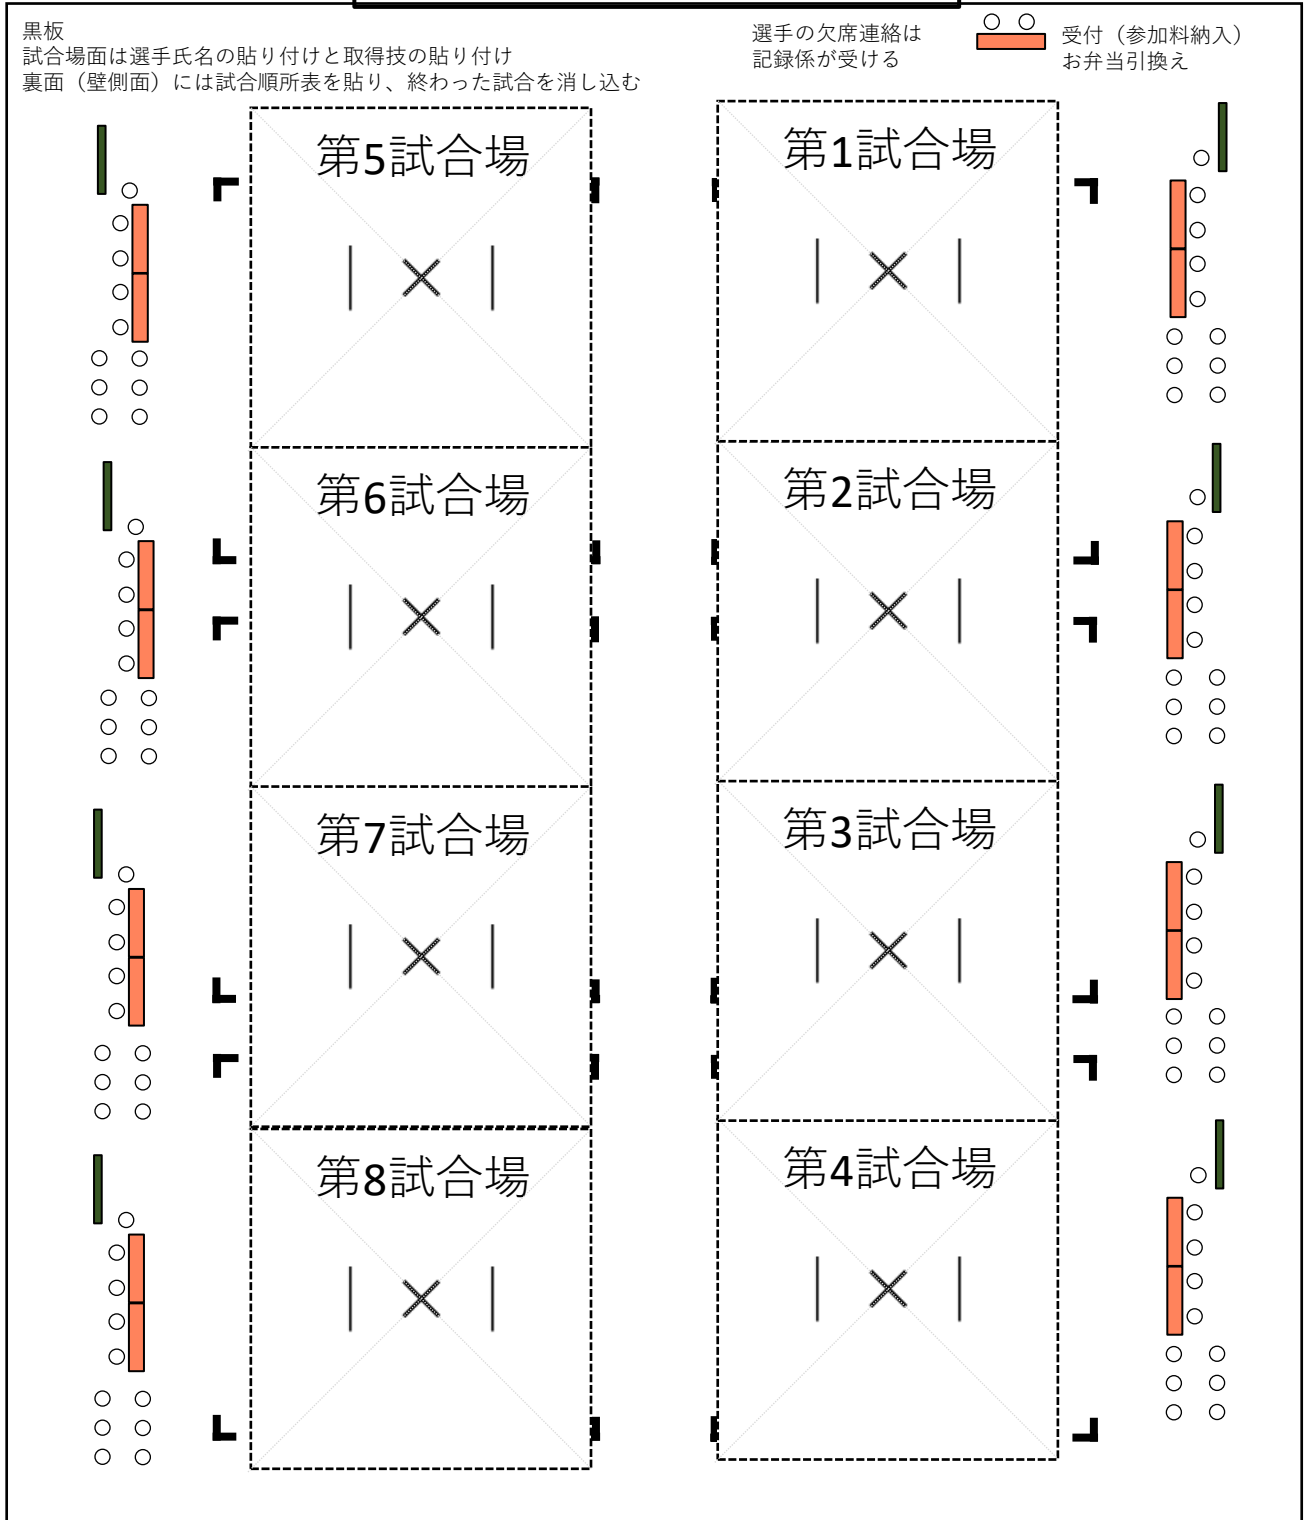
黒板
試合場面は選手氏名の貼り付けと取得技の貼り付け
裏面（壁側面）には試合順所表を貼り、終わった試合を消し込む

選手の欠席連絡は
記録係が受ける

受付（参加料納入）
お弁当引換え

第5試合場

第1試合場

第6試合場

第2試合場

第7試合場

第3試合場

第8試合場

第4試合場